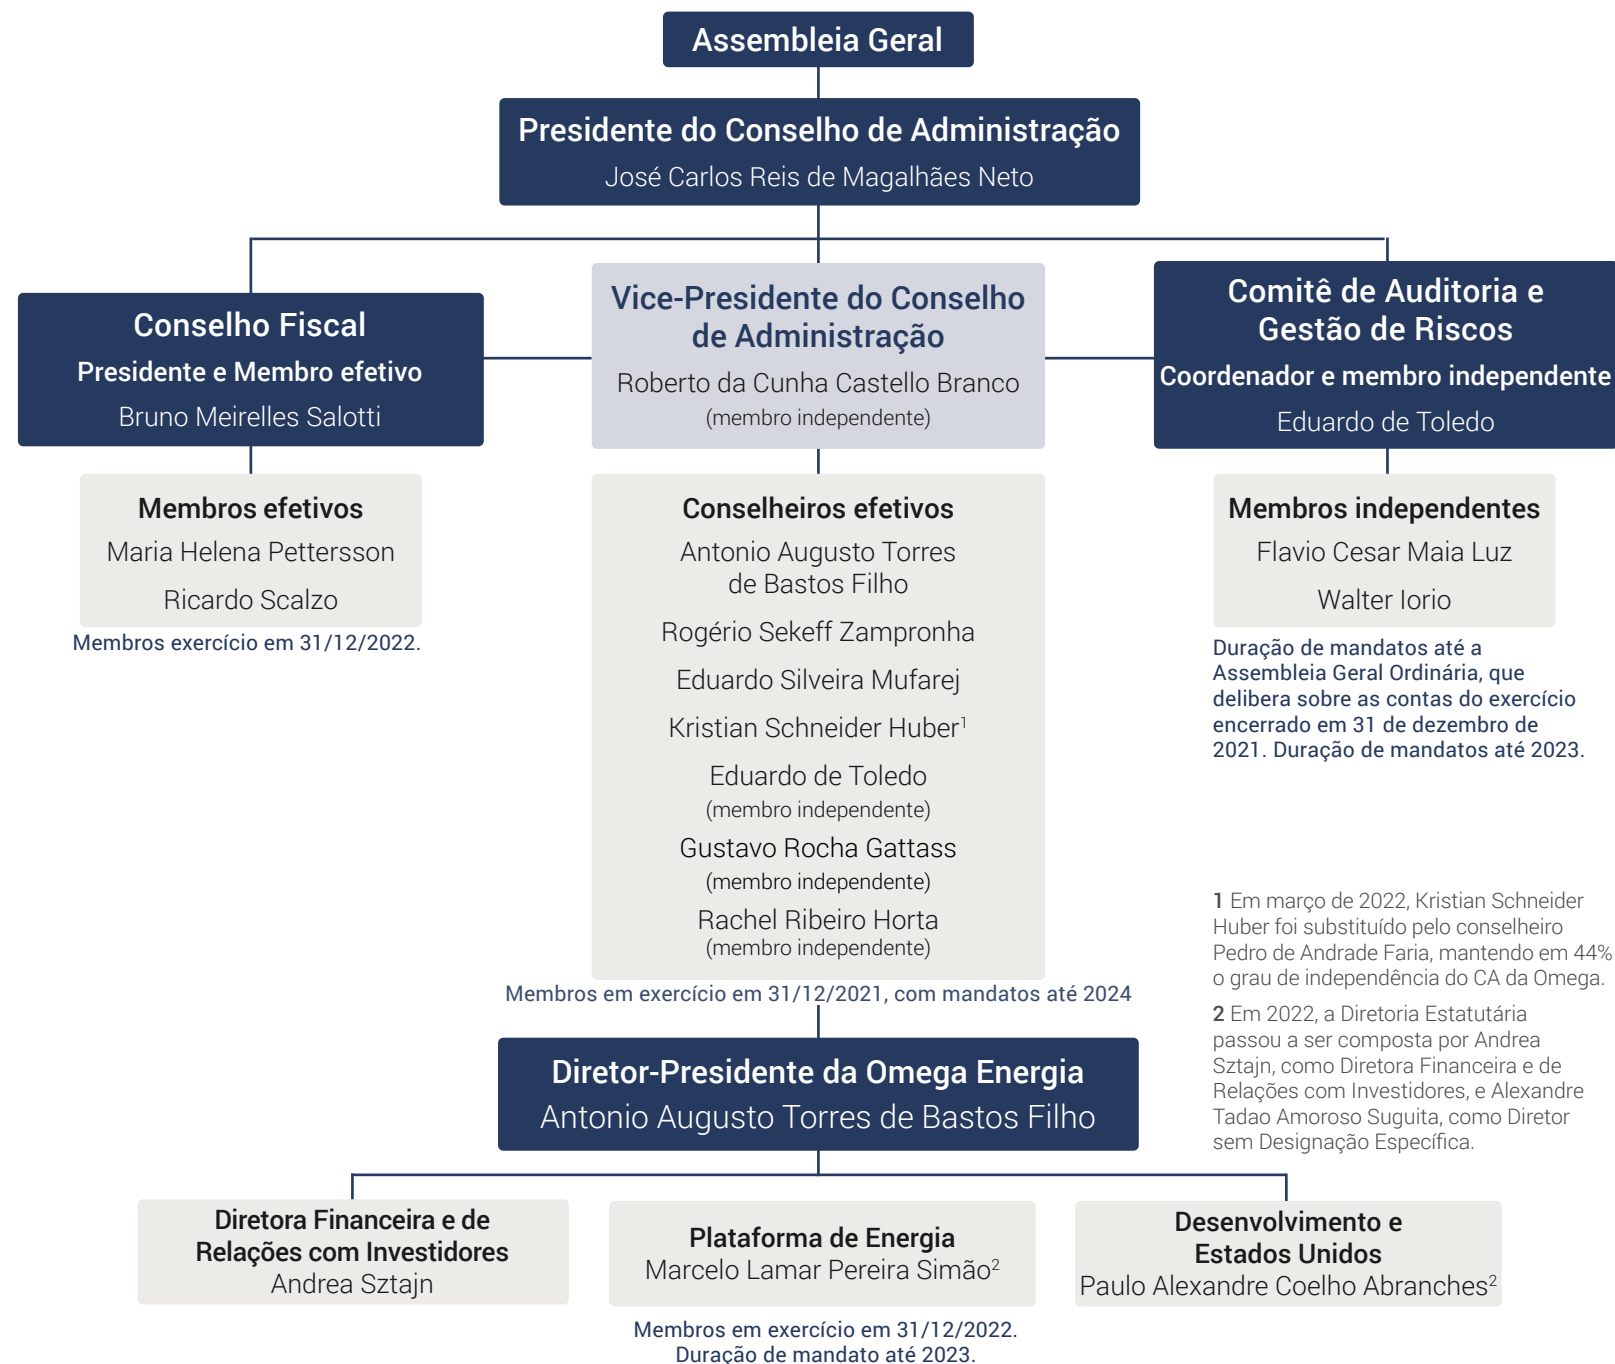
Assembleia Geral

Presidente do Conselho de Administração
José Carlos Reis de Magalhães Neto

Conselho Fiscal
Presidente e Membro efetivo
Bruno Meirelles Salotti

Membros efetivos
Maria Helena Pettersson
Ricardo Scalzo

Membros exercício em 31/12/2022.

Vice-Presidente do Conselho de Administração
Roberto da Cunha Castello Branco
(membro independente)

Conselheiros efetivos
Antonio Augusto Torres de Bastos Filho
Rogério Sekeff Zampronha
Eduardo Silveira Mufarej
Kristian Schneider Huber$^1$
Eduardo de Toledo
(membro independente)
Gustavo Rocha Gattass
(membro independente)
Rachel Ribeiro Horta
(membro independente)

Membros em exercício em 31/12/2021, com mandatos até 2024

Comitê de Auditoria e Gestão de Riscos
Coordenador e membro independente
Eduardo de Toledo

Membros independentes
Flavio Cesar Maia Luz
Walter Iorio

Duração de mandatos até a Assembleia Geral Ordinária, que delibera sobre as contas do exercício encerrado em 31 de dezembro de 2021. Duração de mandatos até 2023.

1 Em março de 2022, Kristian Schneider Huber foi substituído pelo conselheiro Pedro de Andrade Faria, mantendo em 44% o grau de independência do CA da Omega.

2 Em 2022, a Diretoria Estatutária passou a ser composta por Andrea Sztajn, como Diretora Financeira e de Relações com Investidores, e Alexandre Tadao Amoroso Suguita, como Diretor sem Designação Específica.

Diretor-Presidente da Omega Energia
Antonio Augusto Torres de Bastos Filho

Diretora Financeira e de Relações com Investidores
Andrea Sztajn

Plataforma de Energia
Marcelo Lamar Pereira Simão$^2$

Desenvolvimento e Estados Unidos
Paulo Alexandre Coelho Abranches$^2$

Membros em exercício em 31/12/2022.
Duração de mandato até 2023.